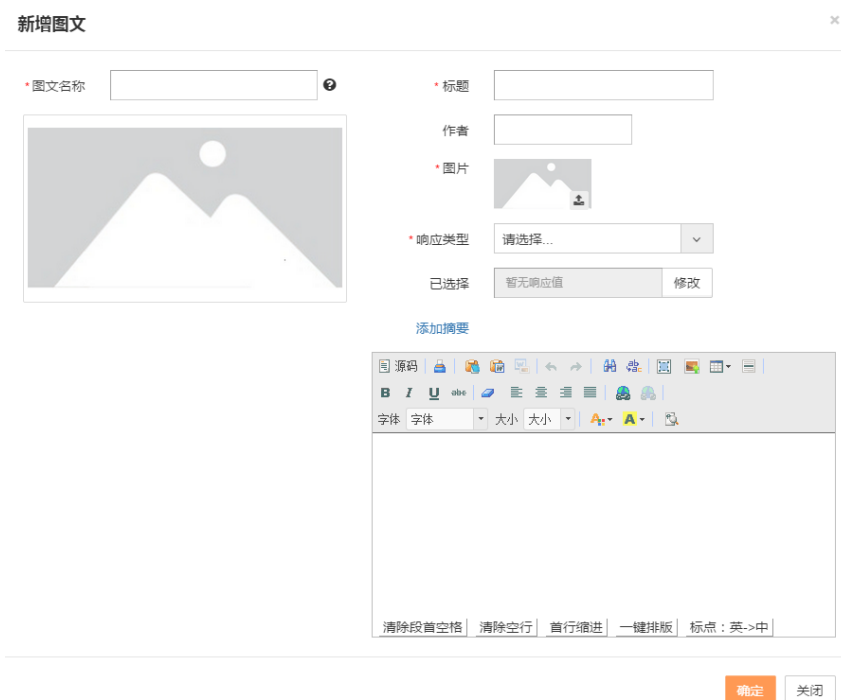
新增图文

×

* 图文名称

* 标题

作者

* 图片

* 响应类型 请选择...

已选择 暂无响应值 修改

添加摘要

源码

B I U abc

字体 字体 大小 大小

清除段首空格 清除空行 首行缩进 一键排版 标点：英->中

确定 关闭